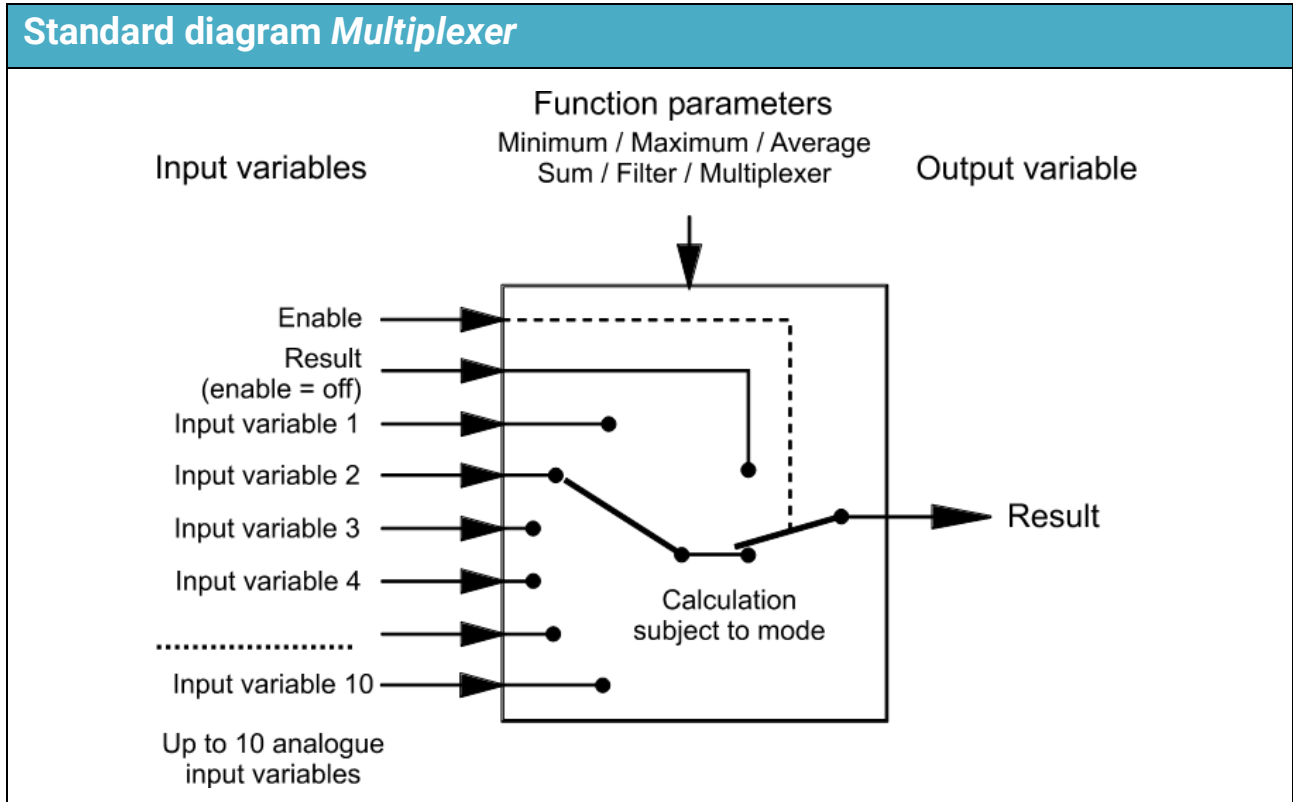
Standard diagram Multiplexer

Function parameters
Minimum / Maximum / Average
Sum / Filter / Multiplexer

Input variables

Output variable

Enable

Result
(enable = off)

Input variable 1

Input variable 2

Input variable 3

Input variable 4

....................

Input variable 10

Up to 10 analogue input variables

Result

Calculation subject to mode